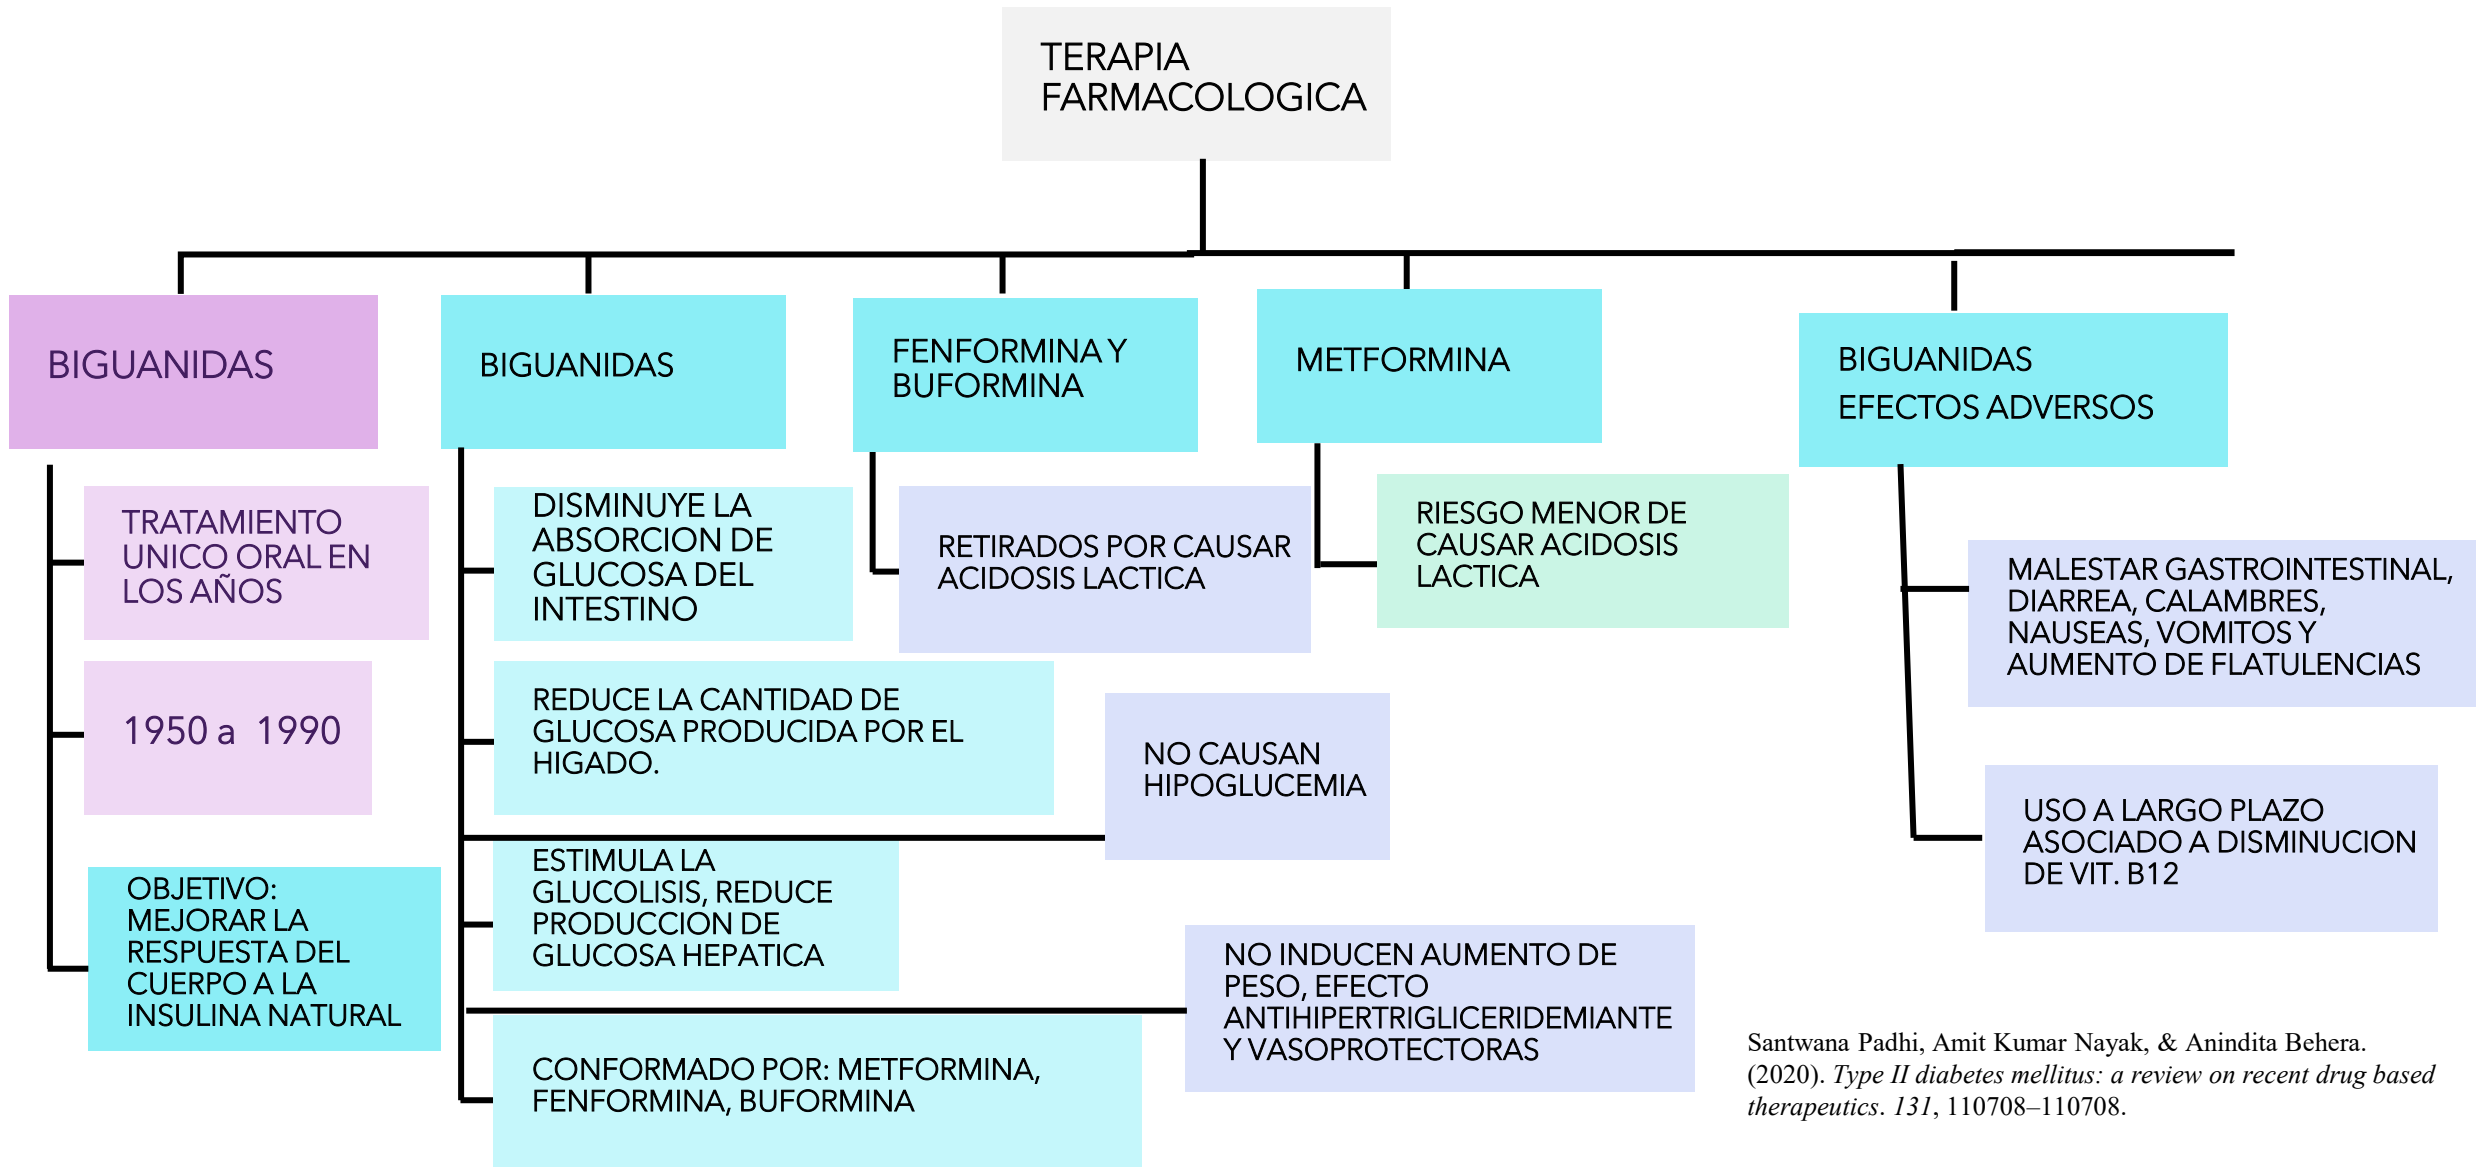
TERAPIA FARMACOLOGICA

BIGUANIDAS

TRATAMIENTO UNICO ORAL EN LOS AÑOS

1950 a 1990

OBJETIVO: MEJORAR LA RESPUESTA DEL CUERPO A LA INSULINA NATURAL

BIGUANIDAS

DISMINUYE LA ABSORCION DE GLUCOSA DEL INTESTINO

REDUCE LA CANTIDAD DE GLUCOSA PRODUCIDA POR EL HIGADO.

NO CAUSAN HIPOGLUCEMIA

ESTIMULA LA GLUCOLISIS, REDUCE PRODUCCION DE GLUCOSA HEPATICA

NO INDUCEN AUMENTO DE PESO, EFECTO ANTIHIPERTRIGLICERIDEMIANTE Y VASOPROTECTORAS

CONFORMADO POR: METFORMINA, FENFORMINA, BUFORMINA

FENFORMINA Y BUFORMINA

RETIRADOS POR CAUSAR ACIDOSIS LACTICA

METFORMINA

RIESGO MENOR DE CAUSAR ACIDOSIS LACTICA

BIGUANIDAS
EFECTOS ADVERSOS

MALESTAR GASTROINTESTINAL, DIARREA, CALAMBRES, NAUSEAS, VOMITOS Y AUMENTO DE FLATULENCIAS

USO A LARGO PLAZO ASOCIADO A DISMINUCION DE VIT. B12

Santwana Padhi, Amit Kumar Nayak, & Anindita Behera. (2020). *Type II diabetes mellitus: a review on recent drug based therapeutics*. *131*, 110708–110708.